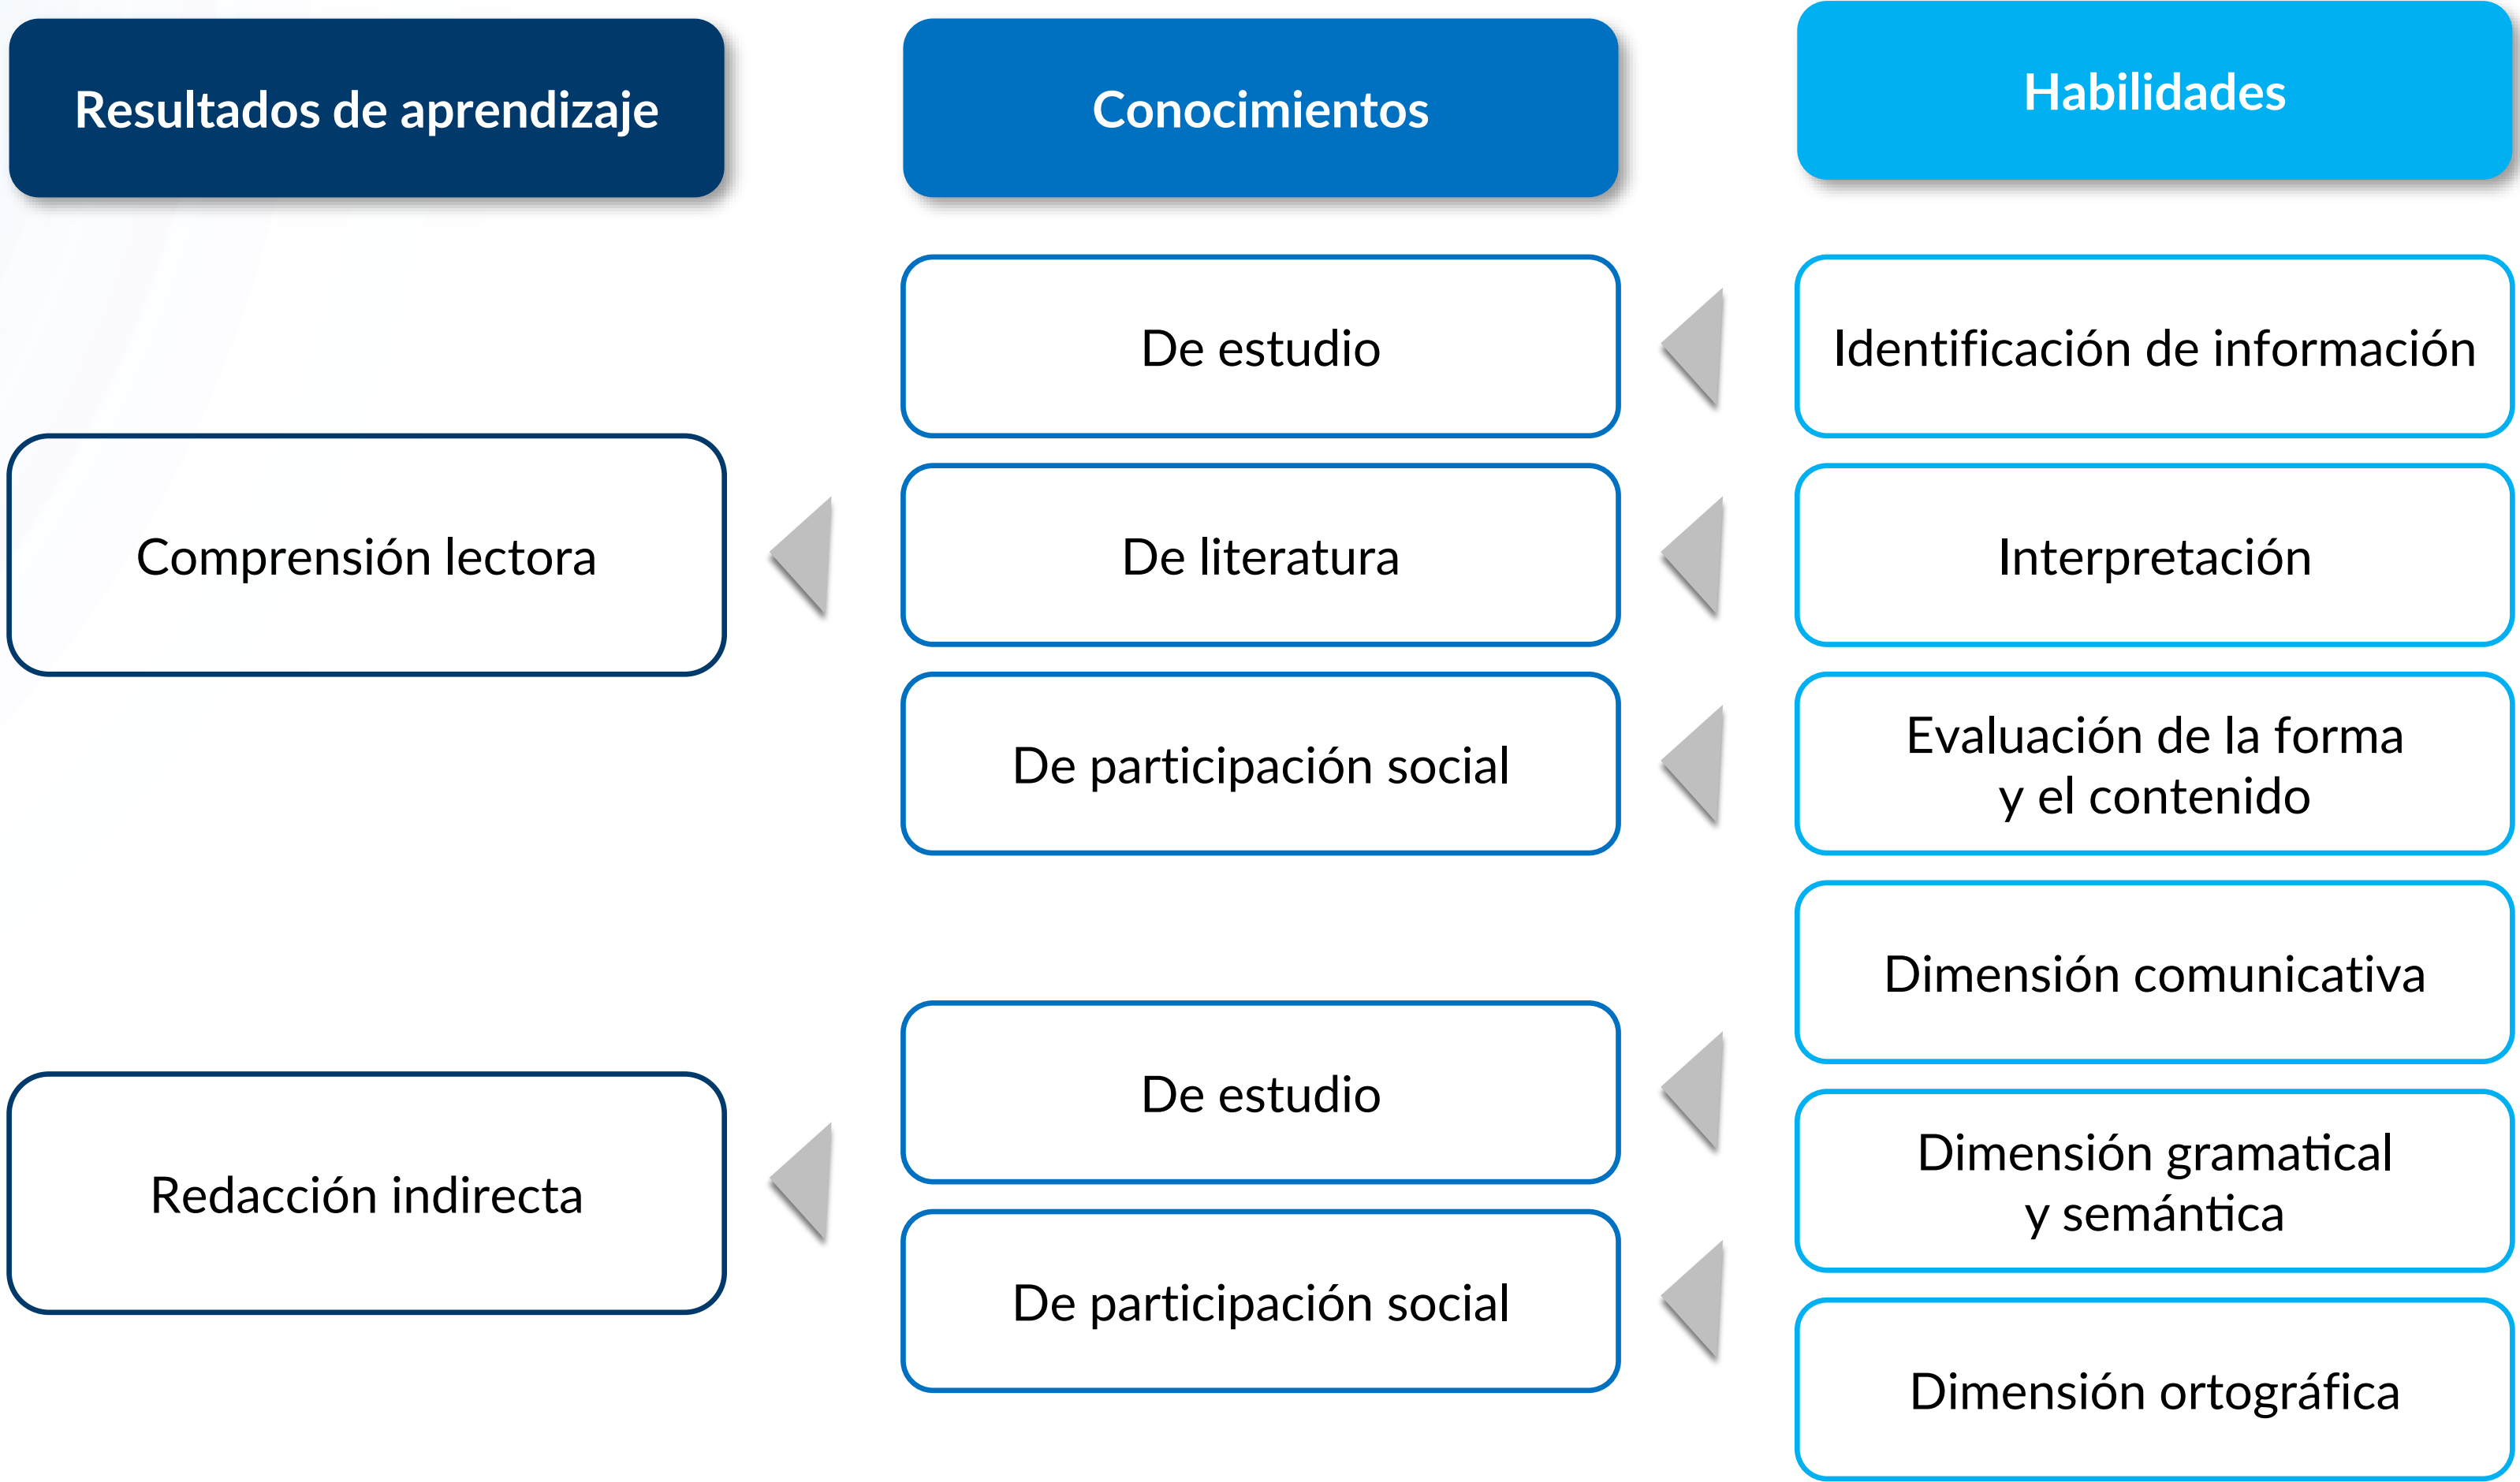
Resultados de aprendizaje

Conocimientos

Habilidades

De estudio

Identificación de información

Comprensión lectora

De literatura

Interpretación

De participación social

Evaluación de la forma y el contenido

Dimensión comunicativa

De estudio

Redacción indirecta

Dimensión gramatical y semántica

De participación social

Dimensión ortográfica